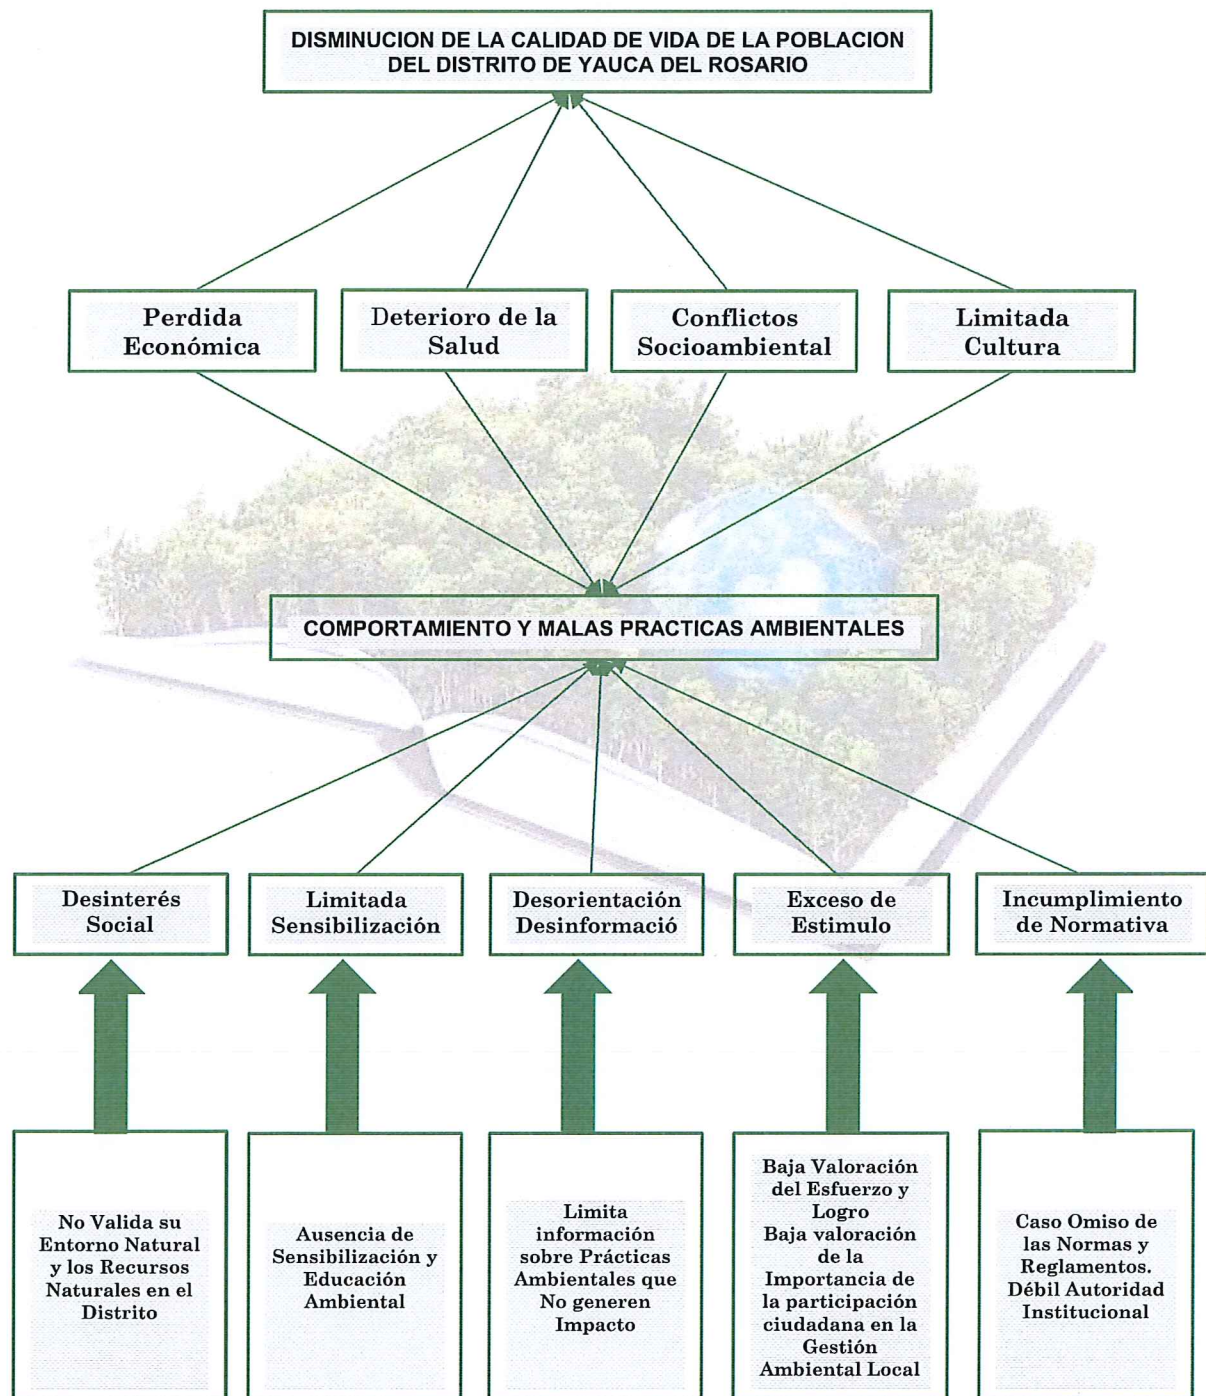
DISMINUCION DE LA CALIDAD DE VIDA DE LA POBLACION DEL DISTRITO DE YAUCA DEL ROSARIO

Perdida Económica

Deterioro de la Salud

Conflictos Socioambiental

Limitada Cultura

COMPORTAMIENTO Y MALAS PRACTICAS AMBIENTALES

Desinterés Social

Limitada Sensibilización

Desorientación Desinformació

Exceso de Estimulo

Incumplimiento de Normativa

No Valida su Entorno Natural y los Recursos Naturales en el Distrito

Ausencia de Sensibilización y Educación Ambiental

Limita información sobre Prácticas Ambientales que No generen Impacto

Baja Valoración del Esfuerzo y Logro
Baja valoración de la Importancia de la participación ciudadana en la Gestión Ambiental Local

Caso Omiso de las Normas y Reglamentos. Débil Autoridad Institucional